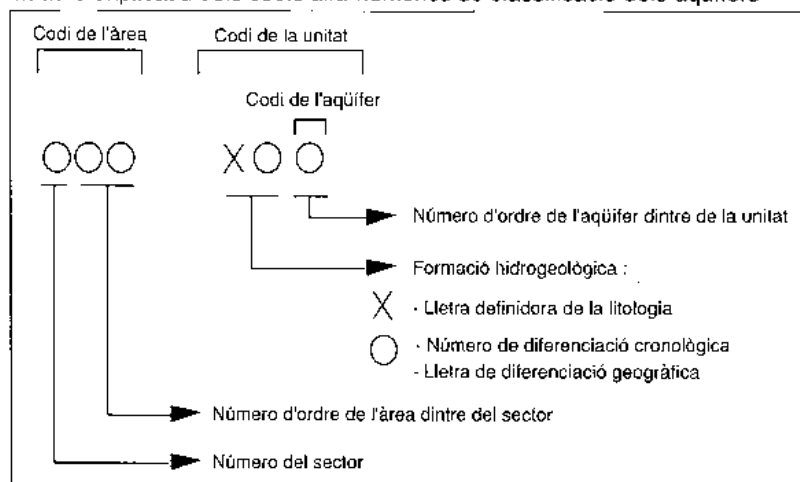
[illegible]

Codi de l'àrea

Codi de la unitat

Codi de l'aqüífer

OOO XOO

Número d'ordre de l'aqüífer dintre de la unitat

Formació hidrogeològica :

X · Lletra definidora de la litologia

O · Número de diferenciació cronològica
- Lletra de diferenciació geogràfica

Número d'ordre de l'àrea dintre del sector

Número del sector